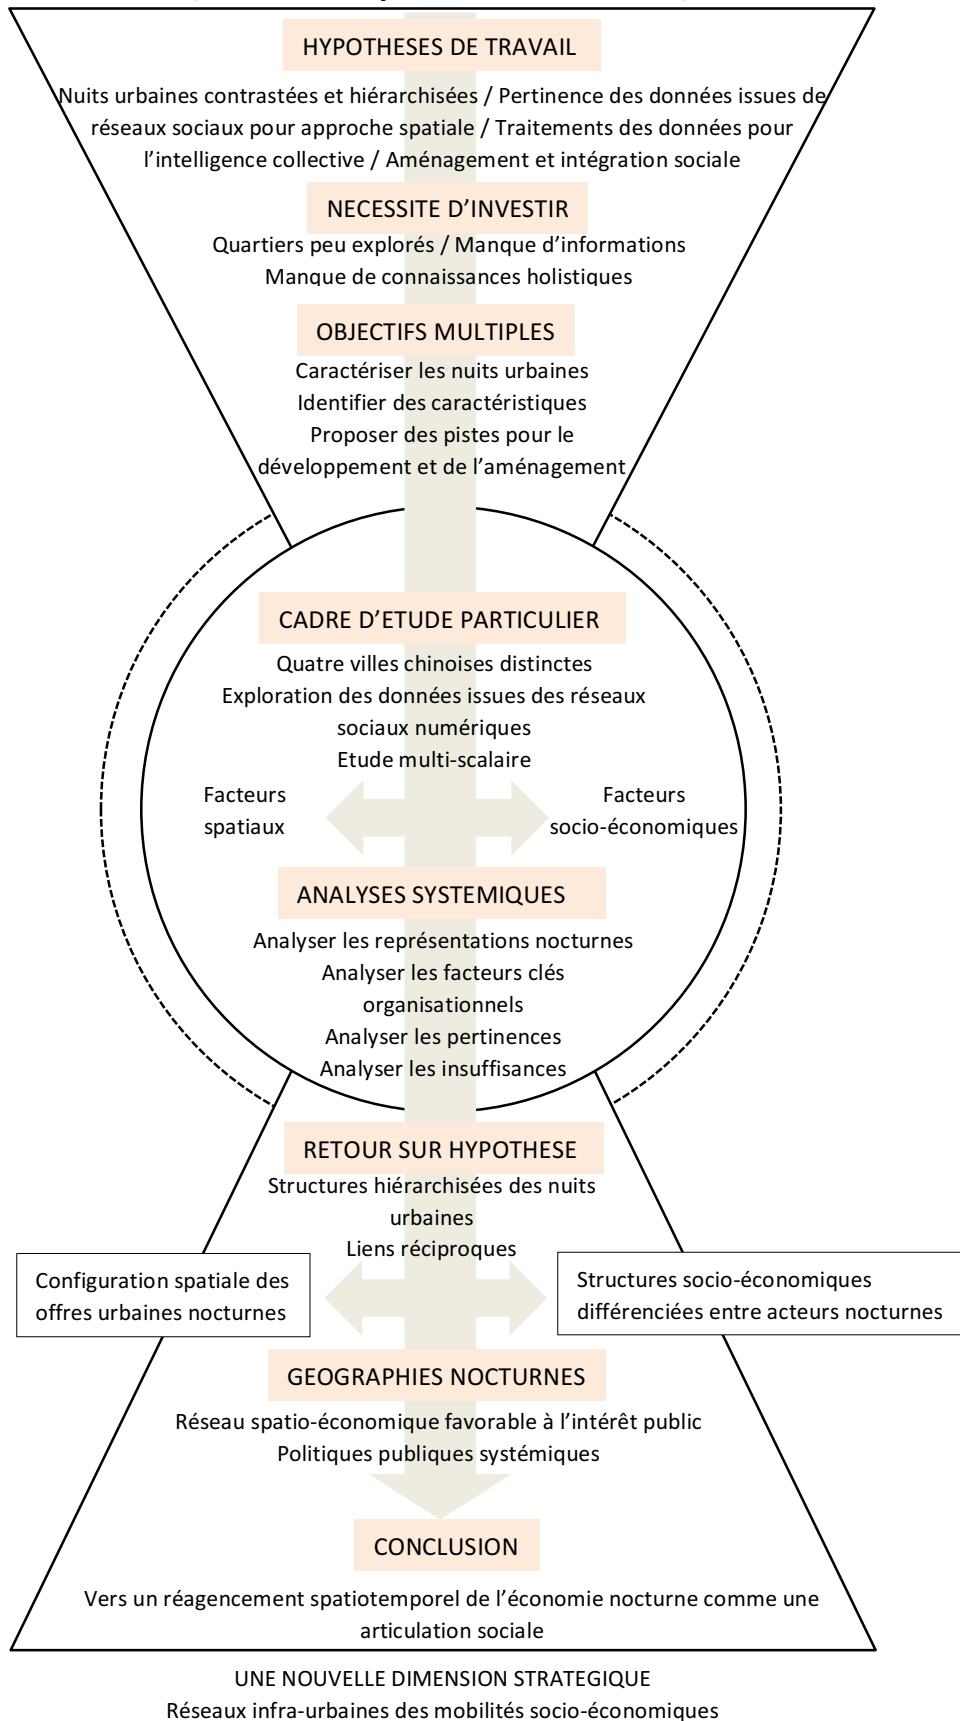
HYPOTHESES DE TRAVAIL

Nuits urbaines contrastées et hiérarchisées / Pertinence des données issues de réseaux sociaux pour approche spatiale / Traitements des données pour l'intelligence collective / Aménagement et intégration sociale

NECESSITE D'INVESTIR

Quartiers peu explorés / Manque d'informations
Manque de connaissances holistiques

OBJECTIFS MULTIPLES

Caractériser les nuits urbaines
Identifier des caractéristiques
Proposer des pistes pour le développement et de l'aménagement

CADRE D'ETUDE PARTICULIER

Quatre villes chinoises distinctes
Exploration des données issues des réseaux sociaux numériques
Etude multi-scalaire

Facteurs spatiaux

Facteurs socio-économiques

ANALYSES SYSTEMIQUES

Analyser les représentations nocturnes
Analyser les facteurs clés organisationnels
Analyser les pertinences
Analyser les insuffisances

RETOUR SUR HYPOTHESE

Structures hiérarchisées des nuits urbaines
Liens réciproques

Configuration spatiale des offres urbaines nocturnes

Structures socio-économiques différenciées entre acteurs nocturnes

GEOGRAPHIES NOCTURNES

Réseau spatio-économique favorable à l'intérêt public
Politiques publiques systémiques

CONCLUSION

Vers un réagencement spatiotemporel de l'économie nocturne comme une articulation sociale

UNE NOUVELLE DIMENSION STRATEGIQUE
Réseaux infra-urbaines des mobilités socio-économiques